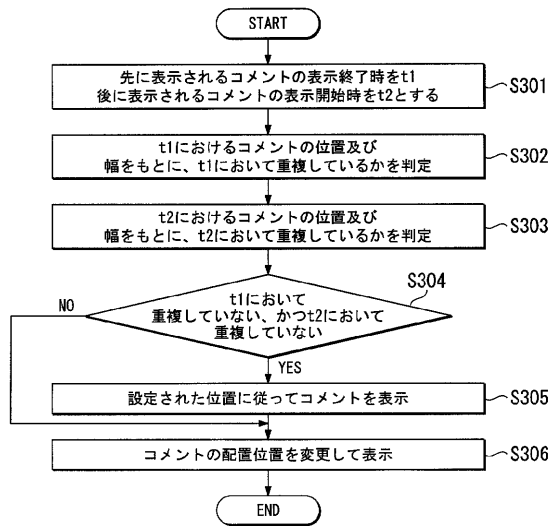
START

先に表示されるコメントの表示終了時をt1
後に表示されるコメントの表示開始時をt2とする

S301

t1におけるコメントの位置及び
幅をもとに、t1において重複しているかを判定

S302

t2におけるコメントの位置及び
幅をもとに、t2において重複しているかを判定

S303

S304

t1において
重複していない、かつt2において
重複していない

NO

YES

設定された位置に従ってコメントを表示

S305

コメントの配置位置を変更して表示

S306

END